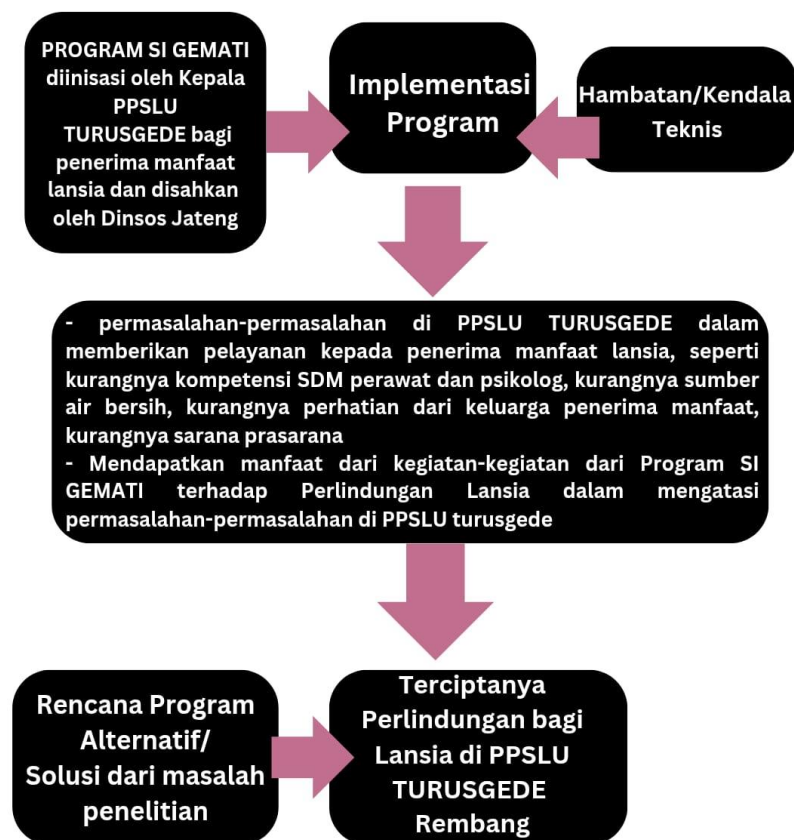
PROGRAM SI GEMATI diinisasi oleh Kepala PPSLU TURUSGEDE bagi penerima manfaat lansia dan disahkan oleh Dinsos Jateng

Implementasi Program

Hambatan/Kendala Teknis

- permasalahan-permasalahan di PPSLU TURUSGEDE dalam memberikan pelayanan kepada penerima manfaat lansia, seperti kurangnya kompetensi SDM perawat dan psikolog, kurangnya sumber air bersih, kurangnya perhatian dari keluarga penerima manfaat, kurangnya sarana prasarana
- Mendapatkan manfaat dari kegiatan-kegiatan dari Program SI GEMATI terhadap Perlindungan Lansia dalam mengatasi permasalahan-permasalahan di PPSLU turusgede

Rencana Program Alternatif/ Solusi dari masalah penelitian

Terciptanya Perlindungan bagi Lansia di PPSLU TURUSGEDE Rembang